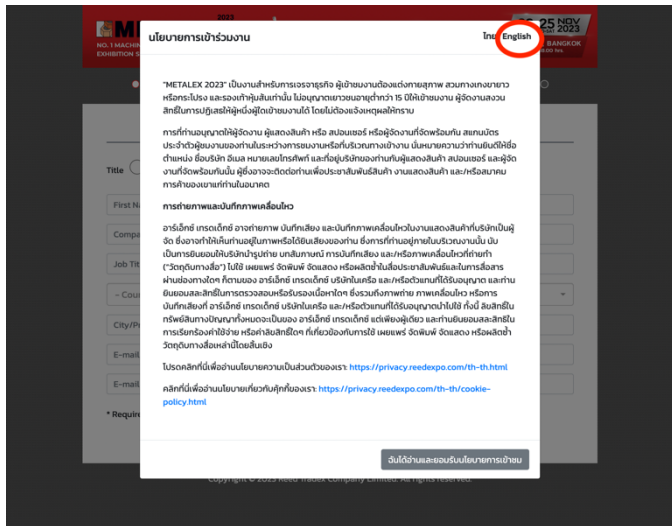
2023
NO. 1 MACHINE
EXHIBITION S
25 NOV 2023
BANGKOK

นโยบายการเข้าร่วมงาน

ไทย English

"METALEX 2023" เป็นงานสำหรับการเจรจาธุรกิจ ผู้เข้าชมงานต้องแต่งกายสุภาพ สวมกางเกงขายาวหรือกระโปรง และรองเท้าหุ้มส้นเท่านั้น ไม่อนุญาตเยาวชนอายุต่ำกว่า 15 ปีเข้าชมงาน ผู้จัดงานสงวนสิทธิ์ในการปฏิเสธให้ผู้หนึ่งผู้ใดเข้าชมงานได้ โดยไม่ต้องแจ้งเหตุผลให้ทราบ

การที่ท่านอนุญาตให้ผู้จัดงาน ผู้แสดงสินค้า หรือ สปอนเซอร์ หรือผู้จัดงานที่จัดพร้อมกัน สแกนบัตรประจำตัวผู้ชมงานของท่านในระหว่างการชมงานหรือที่บริเวณทางเข้างาน นั่นหมายความว่าท่านยินดีให้ชื่อ ตำแหน่ง ชื่อบริษัท อีเมล หมายเลขโทรศัพท์ และที่อยู่บริษัทของท่านกับผู้แสดงสินค้า สปอนเซอร์ และผู้จัดงานที่จัดพร้อมกันนั้น ผู้ซึ่งอาจจะติดต่อท่านเพื่อประชาสัมพันธ์สินค้า งานแสดงสินค้า และ/หรือสมาคมการค้าของเขาแก่ท่านในอนาคต

การถ่ายภาพและบันทึกภาพเคลื่อนไหว

อาร์เอ็กซ์ เทรดเด็กซ์ อาจถ่ายภาพ บันทึกเสียง และบันทึกภาพเคลื่อนไหวในงานแสดงสินค้าที่บริษัทเป็นผู้จัด ซึ่งอาจทำให้เห็นท่านอยู่ในภาพหรือได้ยินเสียงของท่าน ซึ่งการที่ท่านอยู่ภายในบริเวณงานนั้น เป็นการยินยอมให้บริษัทบันทึกท่าย บทสัมภาษณ์ การบันทึกเสียง และ/หรือภาพเคลื่อนไหวที่ถ่ายทำ ("วัตถุดิบทางสื่อ") ไปใช้ เผยแพร่ จัดพิมพ์ จัดแสดง หรือผลิตซ้ำในสื่อประชาสัมพันธ์และในการสื่อสารผ่านช่องทางใดๆ ก็ตามของ อาร์เอ็กซ์ เทรดเด็กซ์ บริษัทในเครือ และ/หรือตัวแทนที่ได้รับอนุญาต และท่านยินยอมสละสิทธิ์ในการตรวจสอบหรือรับรองเนื้อหาใดๆ ซึ่งรวมถึงภาพถ่าย ภาพเคลื่อนไหว หรือการบันทึกเสียงที่ อาร์เอ็กซ์ เทรดเด็กซ์ บริษัทในเครือ และ/หรือตัวแทนที่ได้รับอนุญาตนำไปใช้ ทั้งนี้ ลิขสิทธิ์ในทรัพย์สินทางปัญญาทั้งหมดจะเป็นของ อาร์เอ็กซ์ เทรดเด็กซ์ แต่เพียงผู้เดียว และท่านยินยอมสละสิทธิ์ในการเรียกร้องค่าใช้จ่าย หรือค่าลิขสิทธิ์ใดๆ ที่เกี่ยวข้องกับการใช้ เผยแพร่ จัดพิมพ์ จัดแสดง หรือผลิตซ้ำวัตถุดิบทางสื่อเหล่านั้นโดยสิ้นเชิง

โปรดคลิกที่นี่เพื่ออ่านนโยบายความเป็นส่วนตัวของเรา: https://privacy.reedexpo.com/th-th.html

คลิกที่นี่เพื่ออ่านนโยบายเกี่ยวกับคุกกี้ของเรา: https://privacy.reedexpo.com/th-th/cookie-policy.html

ฉันได้อ่านและยอมรับนโยบายการเข้าชม

Title
First N
Compa
Job Tit
- Cou
City/P
E-mail
E-mail
* Require

Copyright © 2023 Reed Tradex Company Limited. All rights reserved.